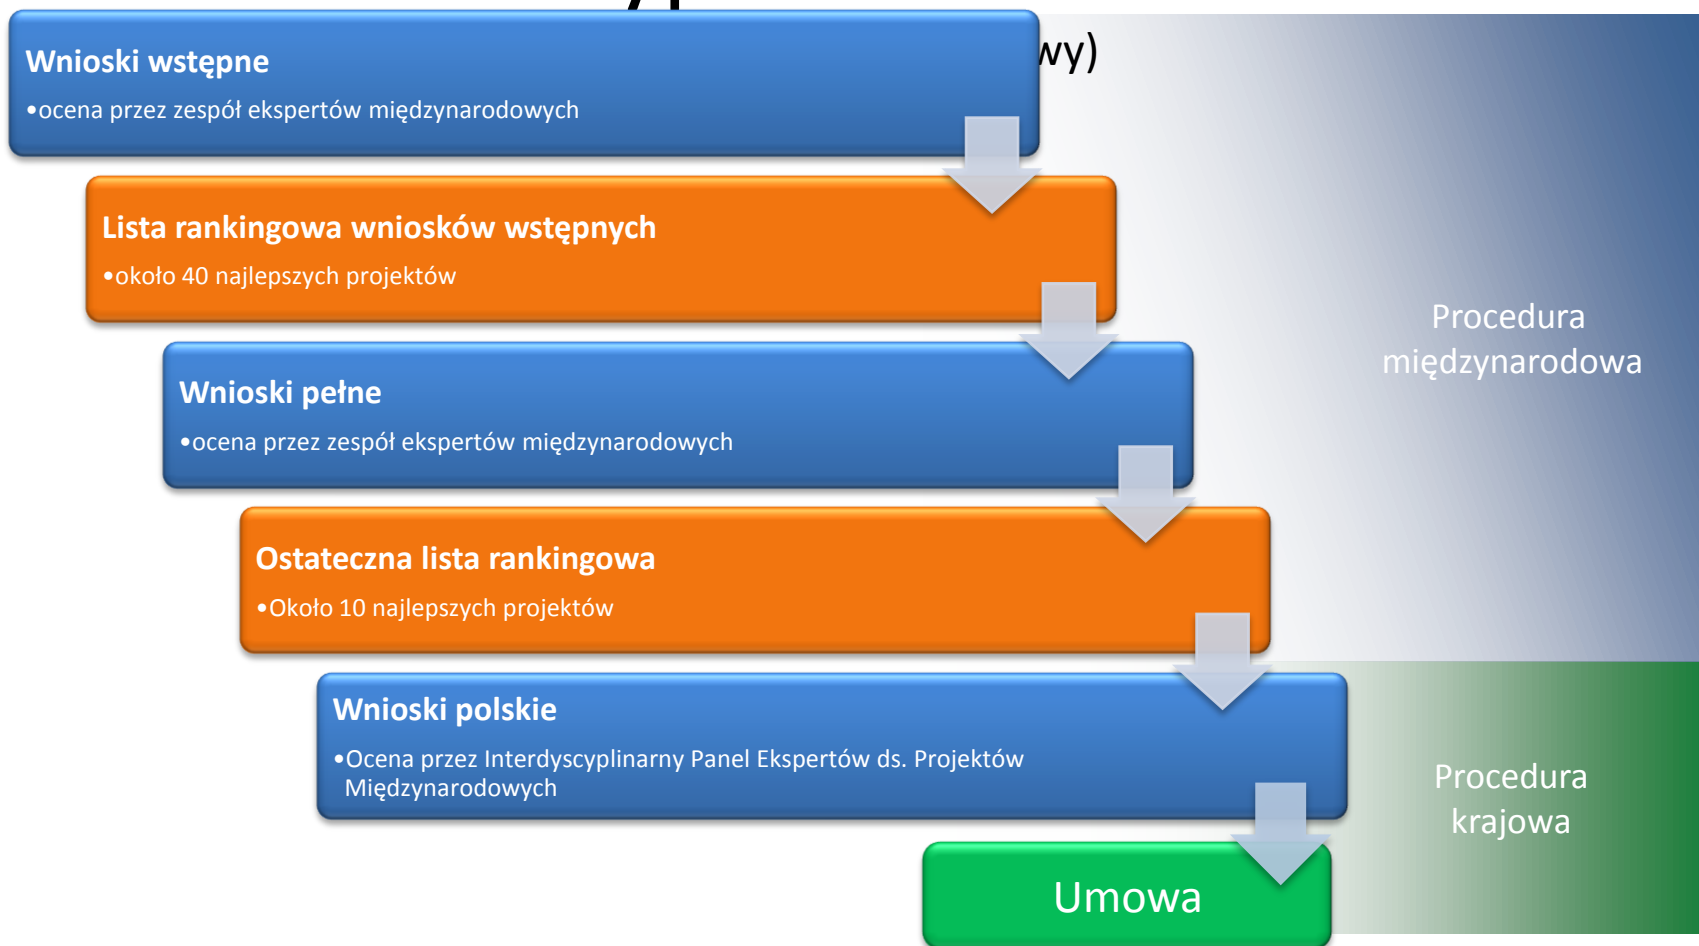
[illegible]wy)

Wnioski wstępne
•ocena przez zespół ekspertów międzynarodowych

Lista rankingowa wniosków wstępnych
•około 40 najlepszych projektów

Wnioski pełne
•ocena przez zespół ekspertów międzynarodowych

Ostateczna lista rankingowa
•Około 10 najlepszych projektów

Wnioski polskie
•Ocena przez Interdyscyplinarny Panel Ekspertów ds. Projektów Międzynarodowych

Umowa

Procedura międzynarodowa

Procedura krajowa